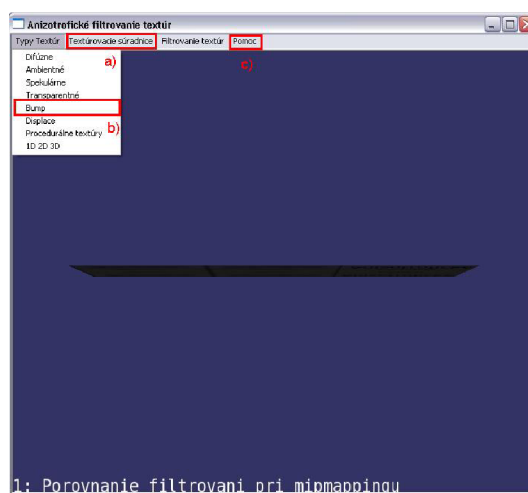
Anizotrefické filtrovanie textúr

Typy Textúr | Textúrovacie súradnice | Filtrovanie textúr | Pomoc

a)

c)

Difúzne
Ambientné
Spekulárne
Transparentné
Bump
Displace
Procedurálne textúry
1D 2D 3D

b)

1: Porovnanie filtrovani pri mipmappingu